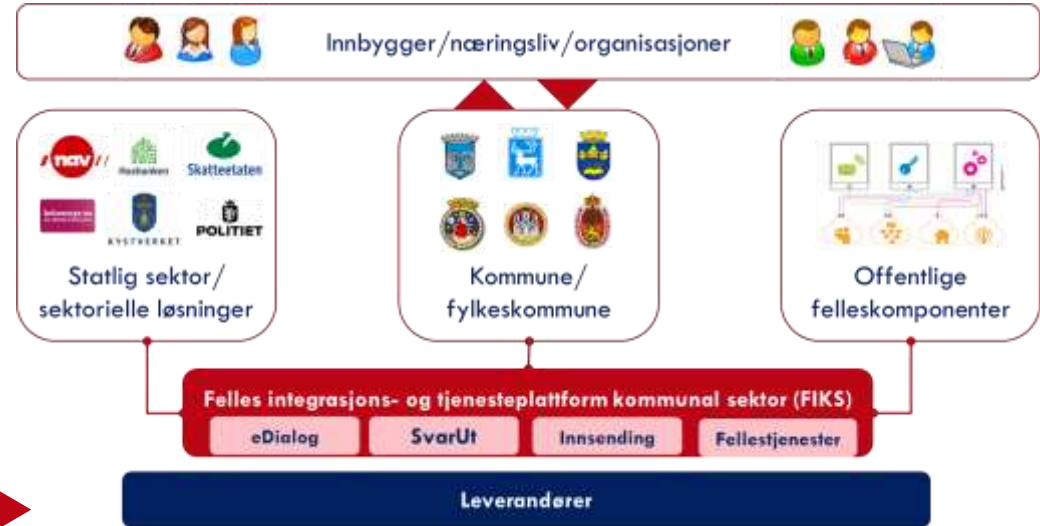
Innbygger/næringsliv/organisasjoner

nav
Husbanken
Skatteetaten
KYSTVERKET
POLITIET

Statlig sektor/ sektorielle løsninger

Kommune/ fylkeskommune

Offentlige felleskomponenter

Felles integrasjons- og tjenesteplattform kommunal sektor (FIKS)

eDialog

SvarUt

Innsending

Fellestjenester

Leverandører